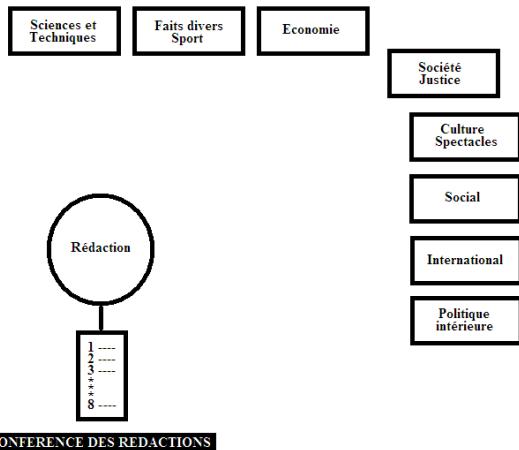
Sciences et Techniques

Faits divers Sport

Economie

Société Justice

Culture Spectacles

Social

International

Politique intérieure

Rédaction

1 ----
2 ----
3 ----
*
*
*
8 ----

ONFERENCE DES REDACTIONS